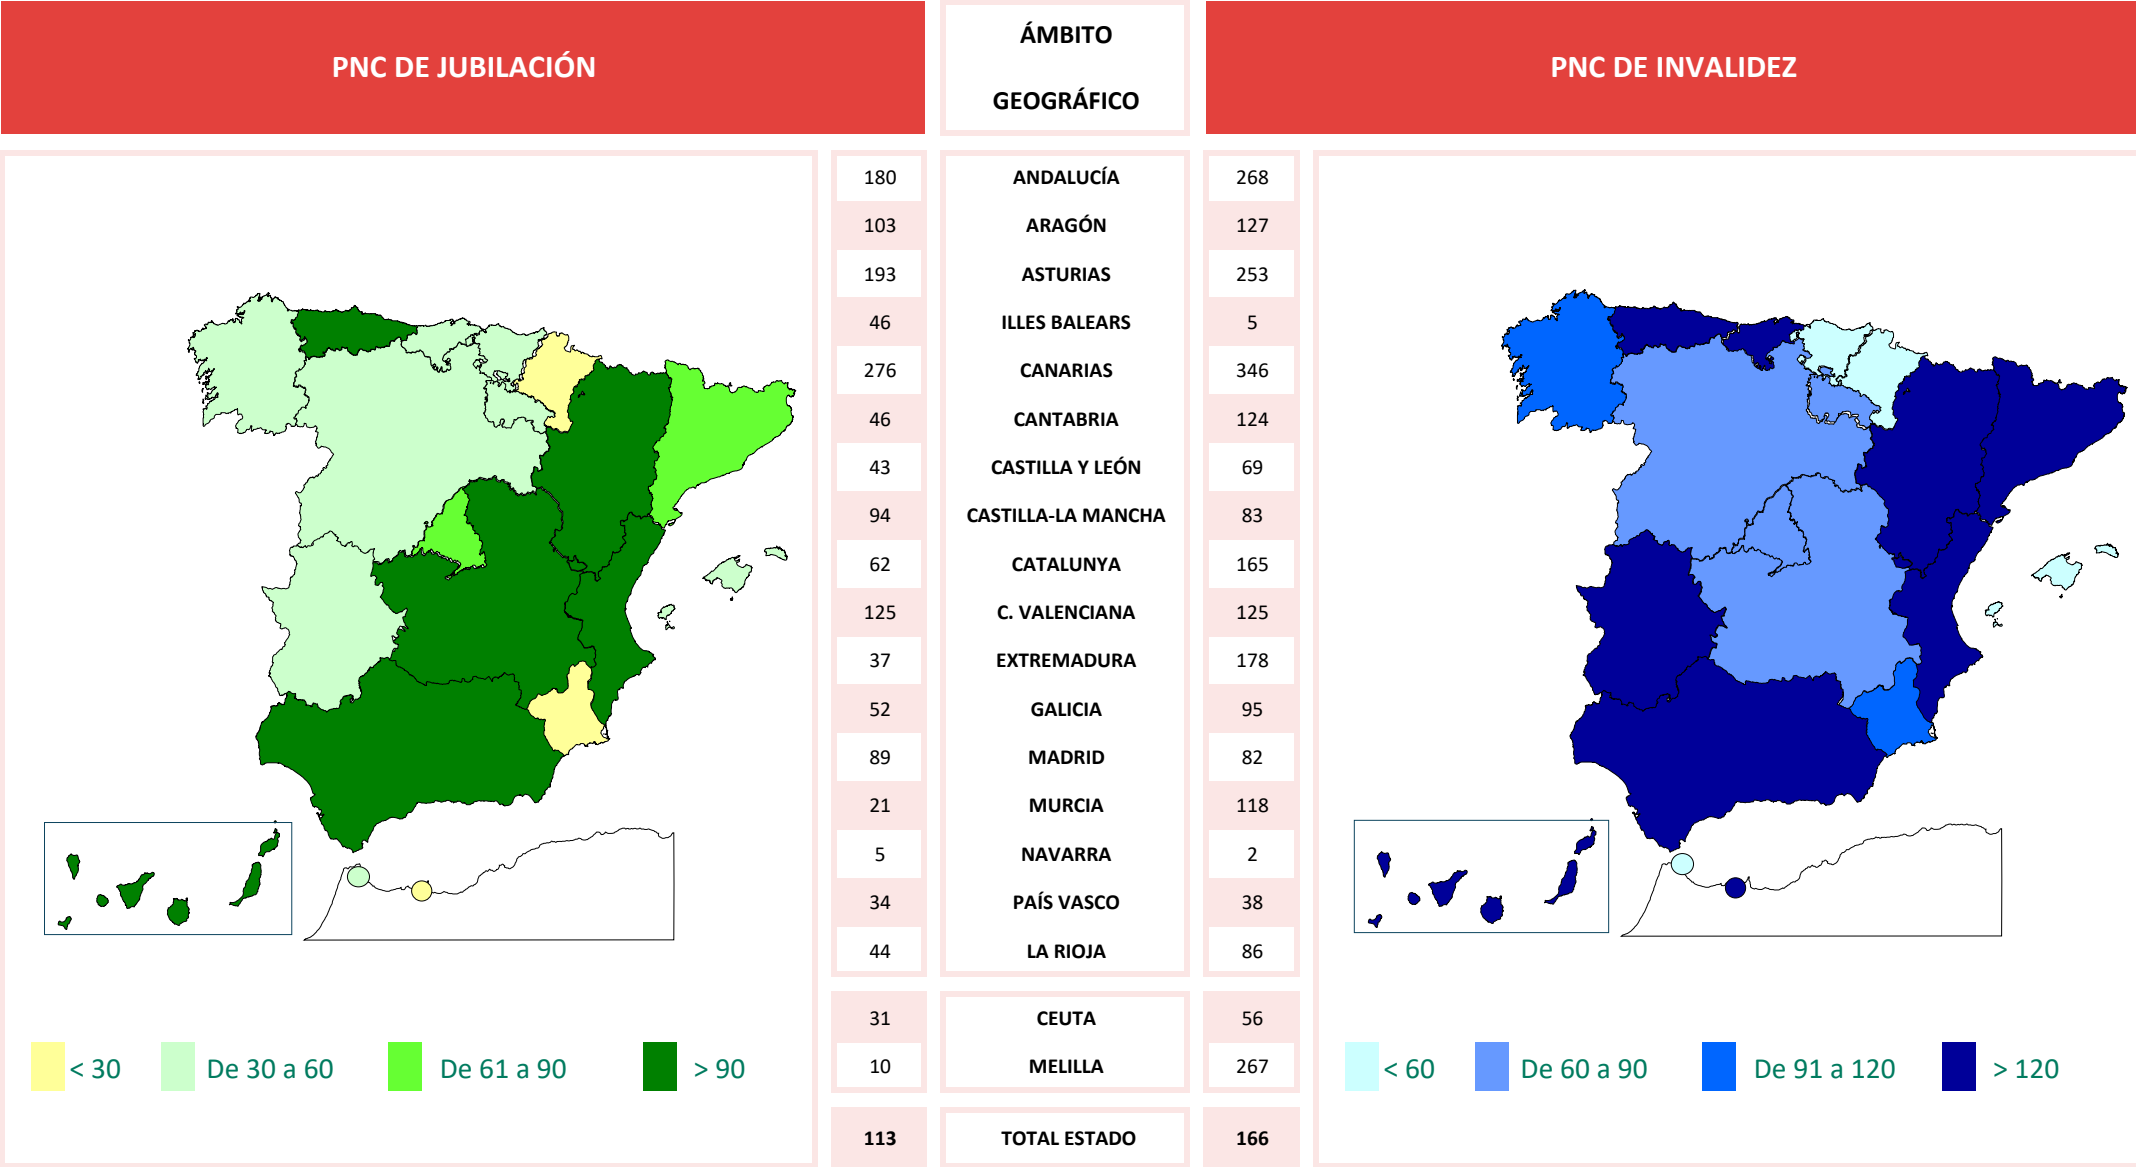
PNC DE JUBILACIÓN

ÁMBITO GEOGRÁFICO

PNC DE INVALIDEZ

| PNC DE JUBILACIÓN | ÁMBITO GEOGRÁFICO | PNC DE INVALIDEZ |
|---|---|---|
| 180 | ANDALUCÍA | 268 |
| 103 | ARAGÓN | 127 |
| 193 | ASTURIAS | 253 |
| 46 | ILLES BALEARS | 5 |
| 276 | CANARIAS | 346 |
| 46 | CANTABRIA | 124 |
| 43 | CASTILLA Y LEÓN | 69 |
| 94 | CASTILLA-LA MANCHA | 83 |
| 62 | CATALUNYA | 165 |
| 125 | C. VALENCIANA | 125 |
| 37 | EXTREMADURA | 178 |
| 52 | GALICIA | 95 |
| 89 | MADRID | 82 |
| 21 | MURCIA | 118 |
| 5 | NAVARRA | 2 |
| 34 | PAÍS VASCO | 38 |
| 44 | LA RIOJA | 86 |
| 31 | CEUTA | 56 |
| 10 | MELILLA | 267 |
| 113 | TOTAL ESTADO | 166 |

< 30 De 30 a 60 De 61 a 90 > 90

< 60 De 60 a 90 De 91 a 120 > 120